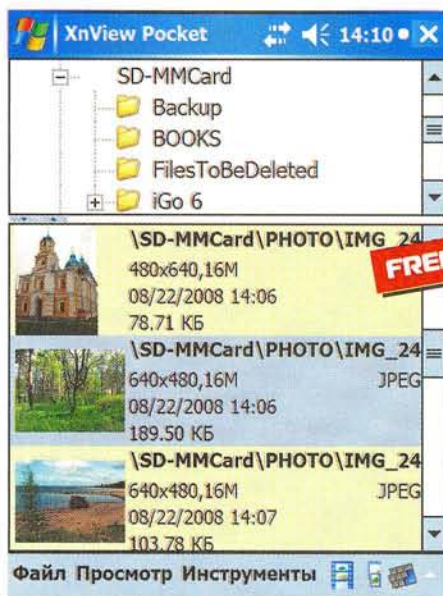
XnView Pocket 14:10

SD-MMCard
Backup
BOOKS
FilesToBeDeleted
iGo 6

\SD-MMCard\PHOTO\IMG_24
480x640,16M
08/22/2008 14:06
78.71 КБ
FREE

\SD-MMCard\PHOTO\IMG_24
640x480,16M JPEG
08/22/2008 14:06
189.50 КБ

\SD-MMCard\PHOTO\IMG_24
640x480,16M JPEG
08/22/2008 14:07
103.78 КБ

Файл Просмотр Инструменты